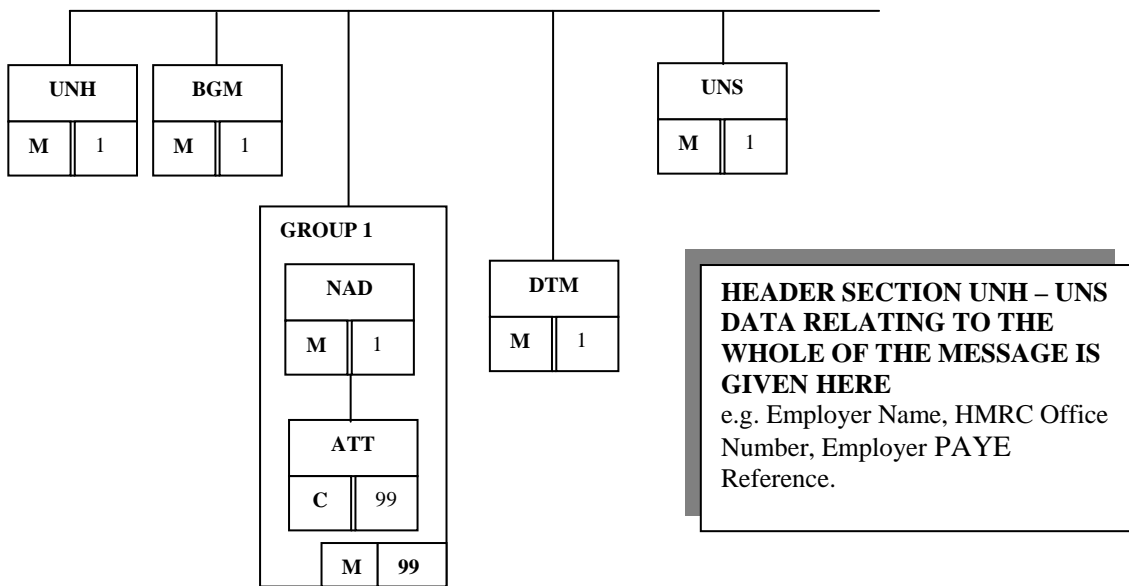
UNH
M 1

BGM
M 1

UNS
M 1

GROUP 1

NAD
M 1

ATT
C 99

M 99

DTM
M 1

HEADER SECTION UNH – UNS DATA RELATING TO THE WHOLE OF THE MESSAGE IS GIVEN HERE
e.g. Employer Name, HMRC Office Number, Employer PAYE Reference.